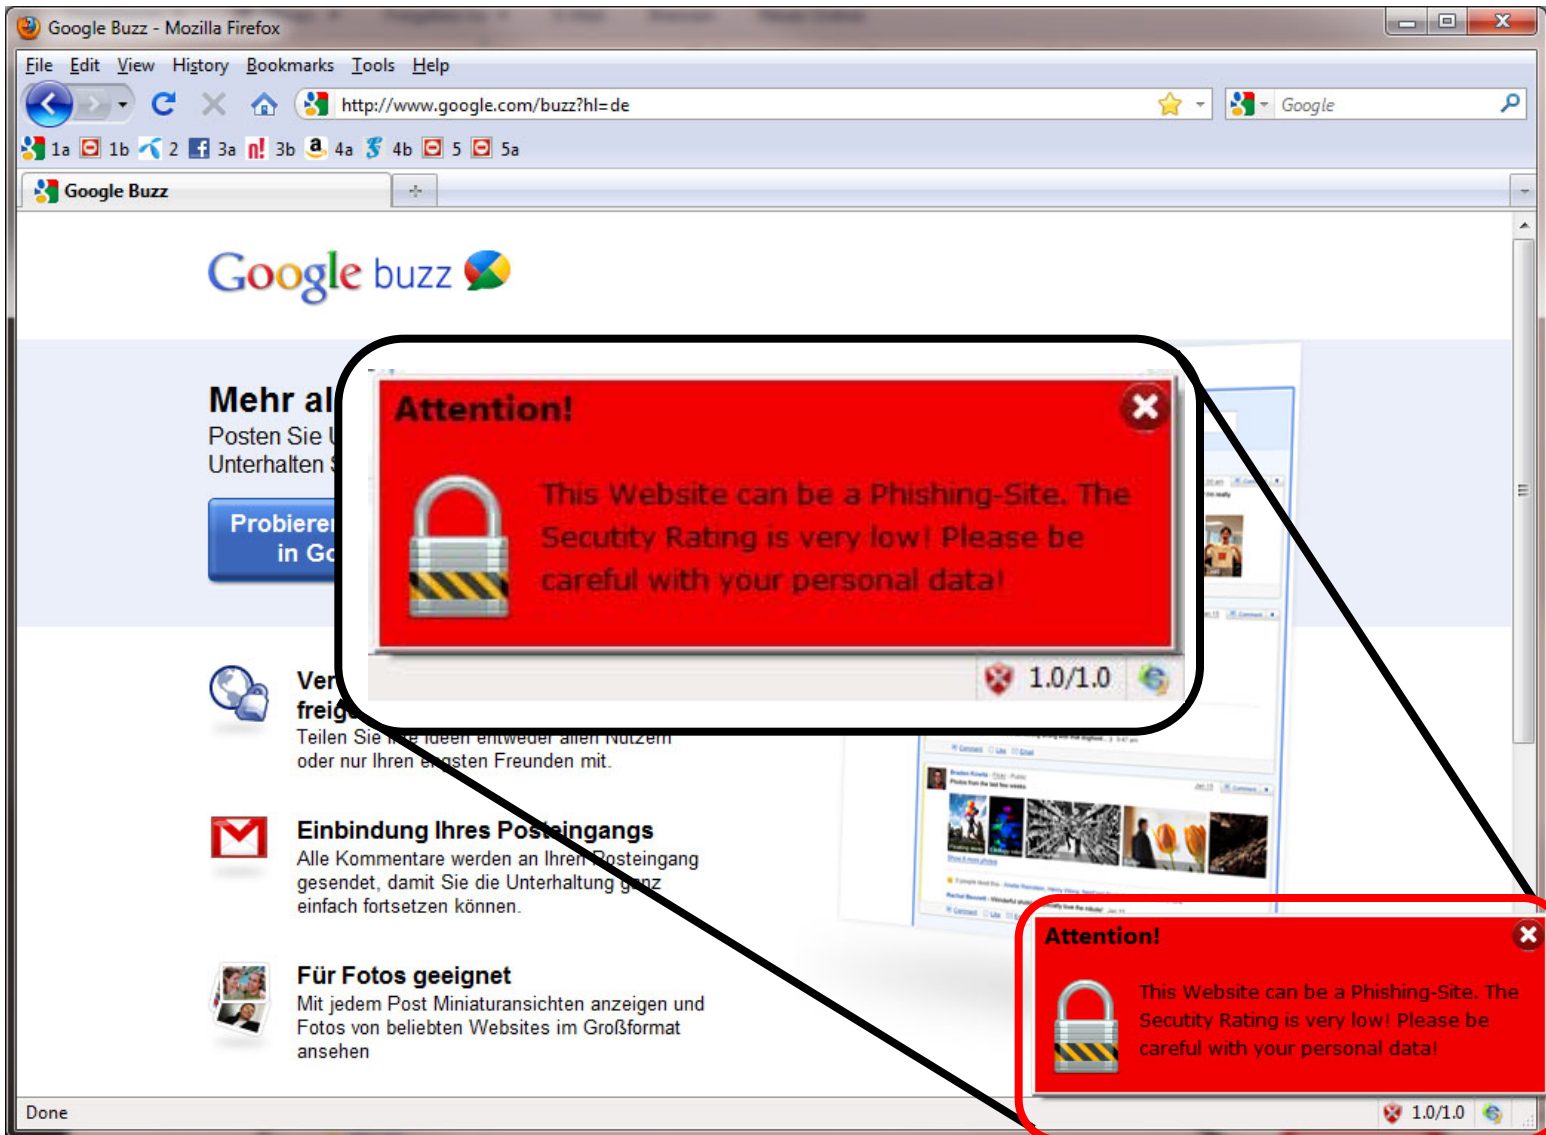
Google Buzz - Mozilla Firefox

File Edit View History Bookmarks Tools Help

http://www.google.com/buzz?hl=de

Google

1a 1b 2 3a 3b 4a 4b 5 5a

Google Buzz

Google buzz

Mehr al
Posten Sie
Unterhalten

Probieren
in Go

Attention!

This Website can be a Phishing-Site. The Secutity Rating is very low! Please be careful with your personal data!

1.0/1.0

Ver
freig
Teilen Sie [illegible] Ideen entweder allen Nutzern oder nur Ihren engsten Freunden mit.

Einbindung Ihres Posteingangs
Alle Kommentare werden an Ihren Posteingang gesendet, damit Sie die Unterhaltung ganz einfach fortsetzen können.

Für Fotos geeignet
Mit jedem Post Miniaturansichten anzeigen und Fotos von beliebten Websites im Großformat ansehen

Attention!

This Website can be a Phishing-Site. The Secutity Rating is very low! Please be careful with your personal data!

1.0/1.0

Done